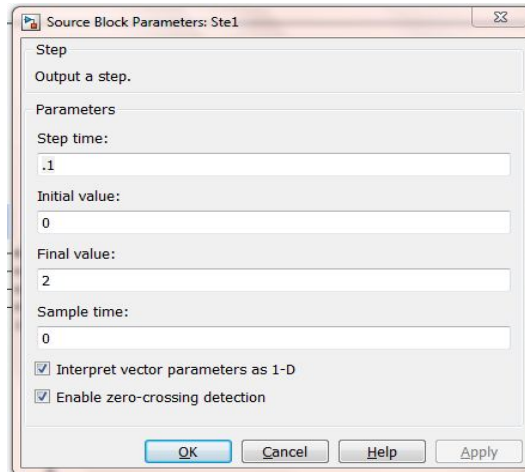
Source Block Parameters: Ste1

Step

Output a step.

Parameters

Step time:

.1

Initial value:

0

Final value:

2

Sample time:

0

Interpret vector parameters as 1-D

Enable zero-crossing detection

OK Cancel Help Apply